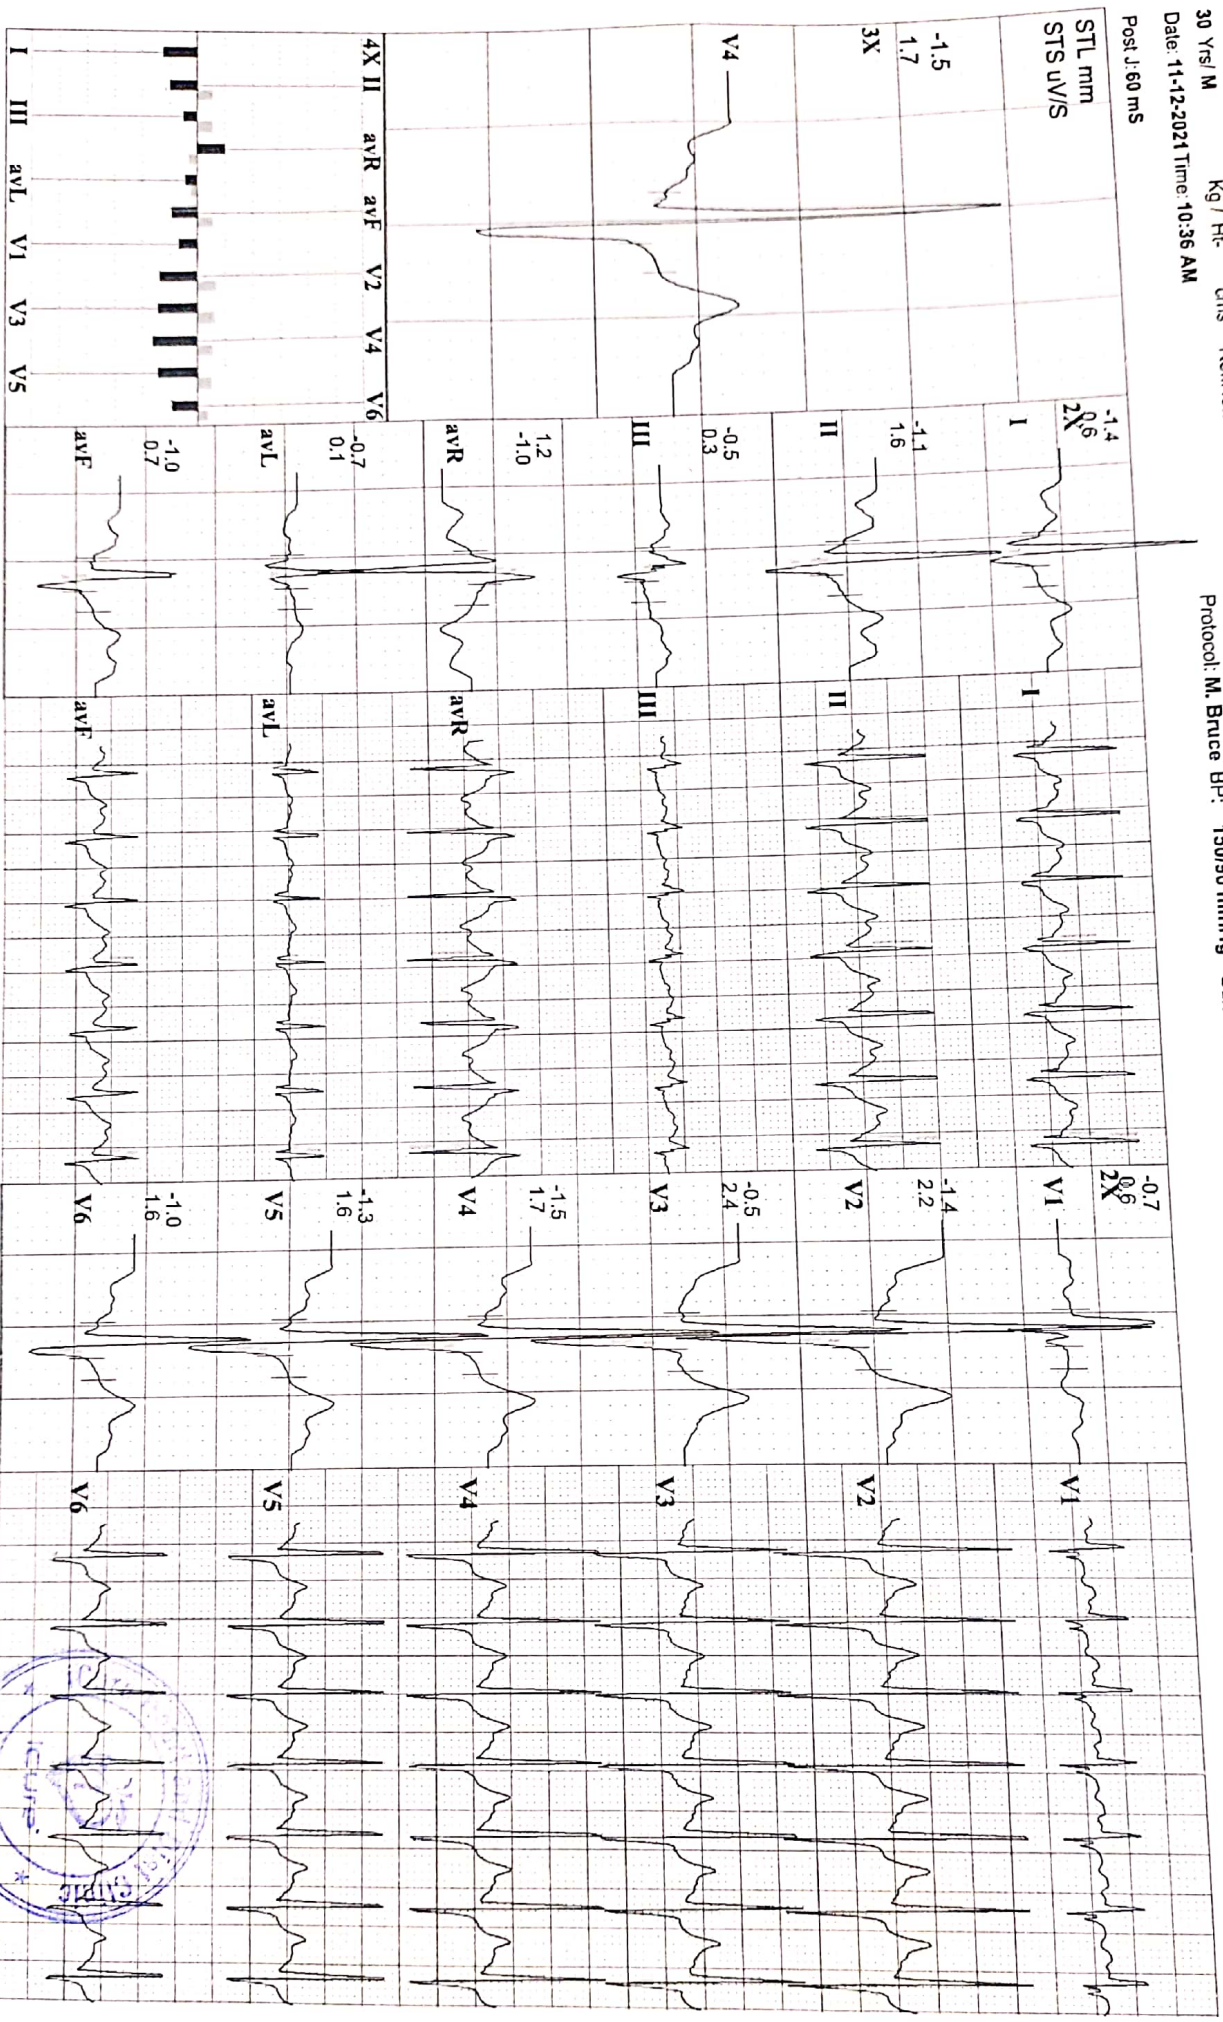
30 Yrs/ M Kg / Ht- Cms Ref.

Date: 11-12-2021 Time: 10:36 AM

Post J: 60 mS

Protocol: M. Bruce BP: 130/90 mmHg

STL mm
STS uV/S

-1.5
1.7

3X

V4

4X II avR avF V2 V4 V6

I III avL V1 V3 V5

-1.4
0.6
2X

I

-1.1
1.6

II

-0.5
0.3

III

1.2
-1.0

avR

-0.7
0.1

avL

-1.0
0.7

avF

I

II

III

avR

avL

avF

-0.7
0.6
2X

V1

-1.4
2.2

V2

-0.5
2.4

V3

-1.5
1.7

V4

-1.3
1.6

V5

-1.0
1.6

V6

V1

V2

V3

V4

V5

V6

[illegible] Centre
iCure